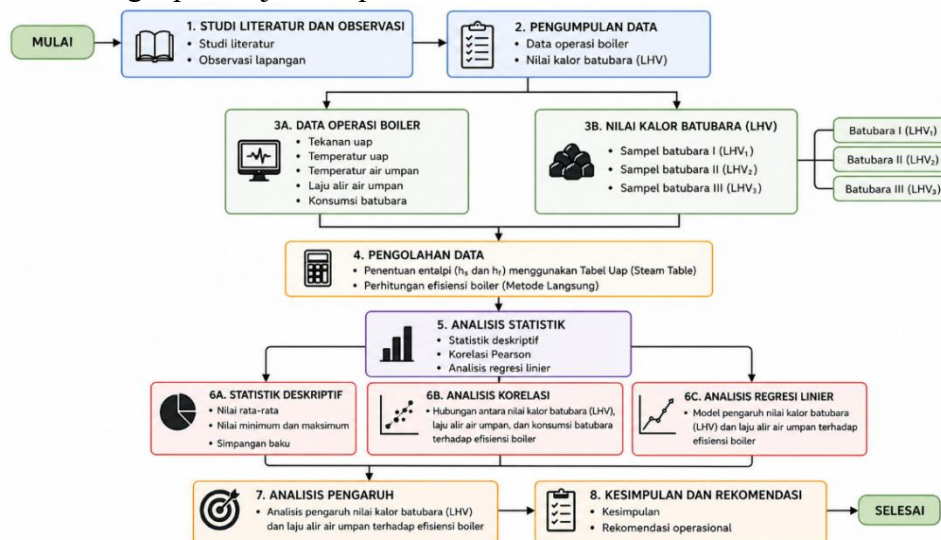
MULAI

1. STUDI LITERATUR DAN OBSERVASI
• Studi literatur
• Observasi lapangan

2. PENGUMPULAN DATA
• Data operasi boiler
• Nilai kalor batubara (LHV)

3A. DATA OPERASI BOILER
• Tekanan uap
• Temperatur uap
• Temperatur air umpan
• Laju alir air umpan
• Konsumsi batubara

3B. NILAI KALOR BATUBARA (LHV)
• Sampel batubara I ($LHV_1$)
• Sampel batubara II ($LHV_2$)
• Sampel batubara III ($LHV_3$)

Batubara I ($LHV_1$)
Batubara II ($LHV_2$)
Batubara III ($LHV_3$)

4. PENGOLAHAN DATA
• Penentuan entalpi ($h_s$ dan $h_f$) menggunakan Tabel Uap (Steam Table)
• Perhitungan efisiensi boiler (Metode Langsung)

5. ANALISIS STATISTIK
• Statistik deskriptif
• Korelasi Pearson
• Analisis regresi linier

6A. STATISTIK DESKRIPTIF
• Nilai rata-rata
• Nilai minimum dan maksimum
• Simpangan baku

6B. ANALISIS KORELASI
• Hubungan antara nilai kalor batubara (LHV), laju alir air umpan, dan konsumsi batubara terhadap efisiensi boiler

6C. ANALISIS REGRESI LINIER
• Model pengaruh nilai kalor batubara (LHV) dan laju alir air umpan terhadap efisiensi boiler

7. ANALISIS PENGARUH
• Analisis pengaruh nilai kalor batubara (LHV) dan laju alir air umpan terhadap efisiensi boiler

8. KESIMPULAN DAN REKOMENDASI
• Kesimpulan
• Rekomendasi operasional

SELESAI